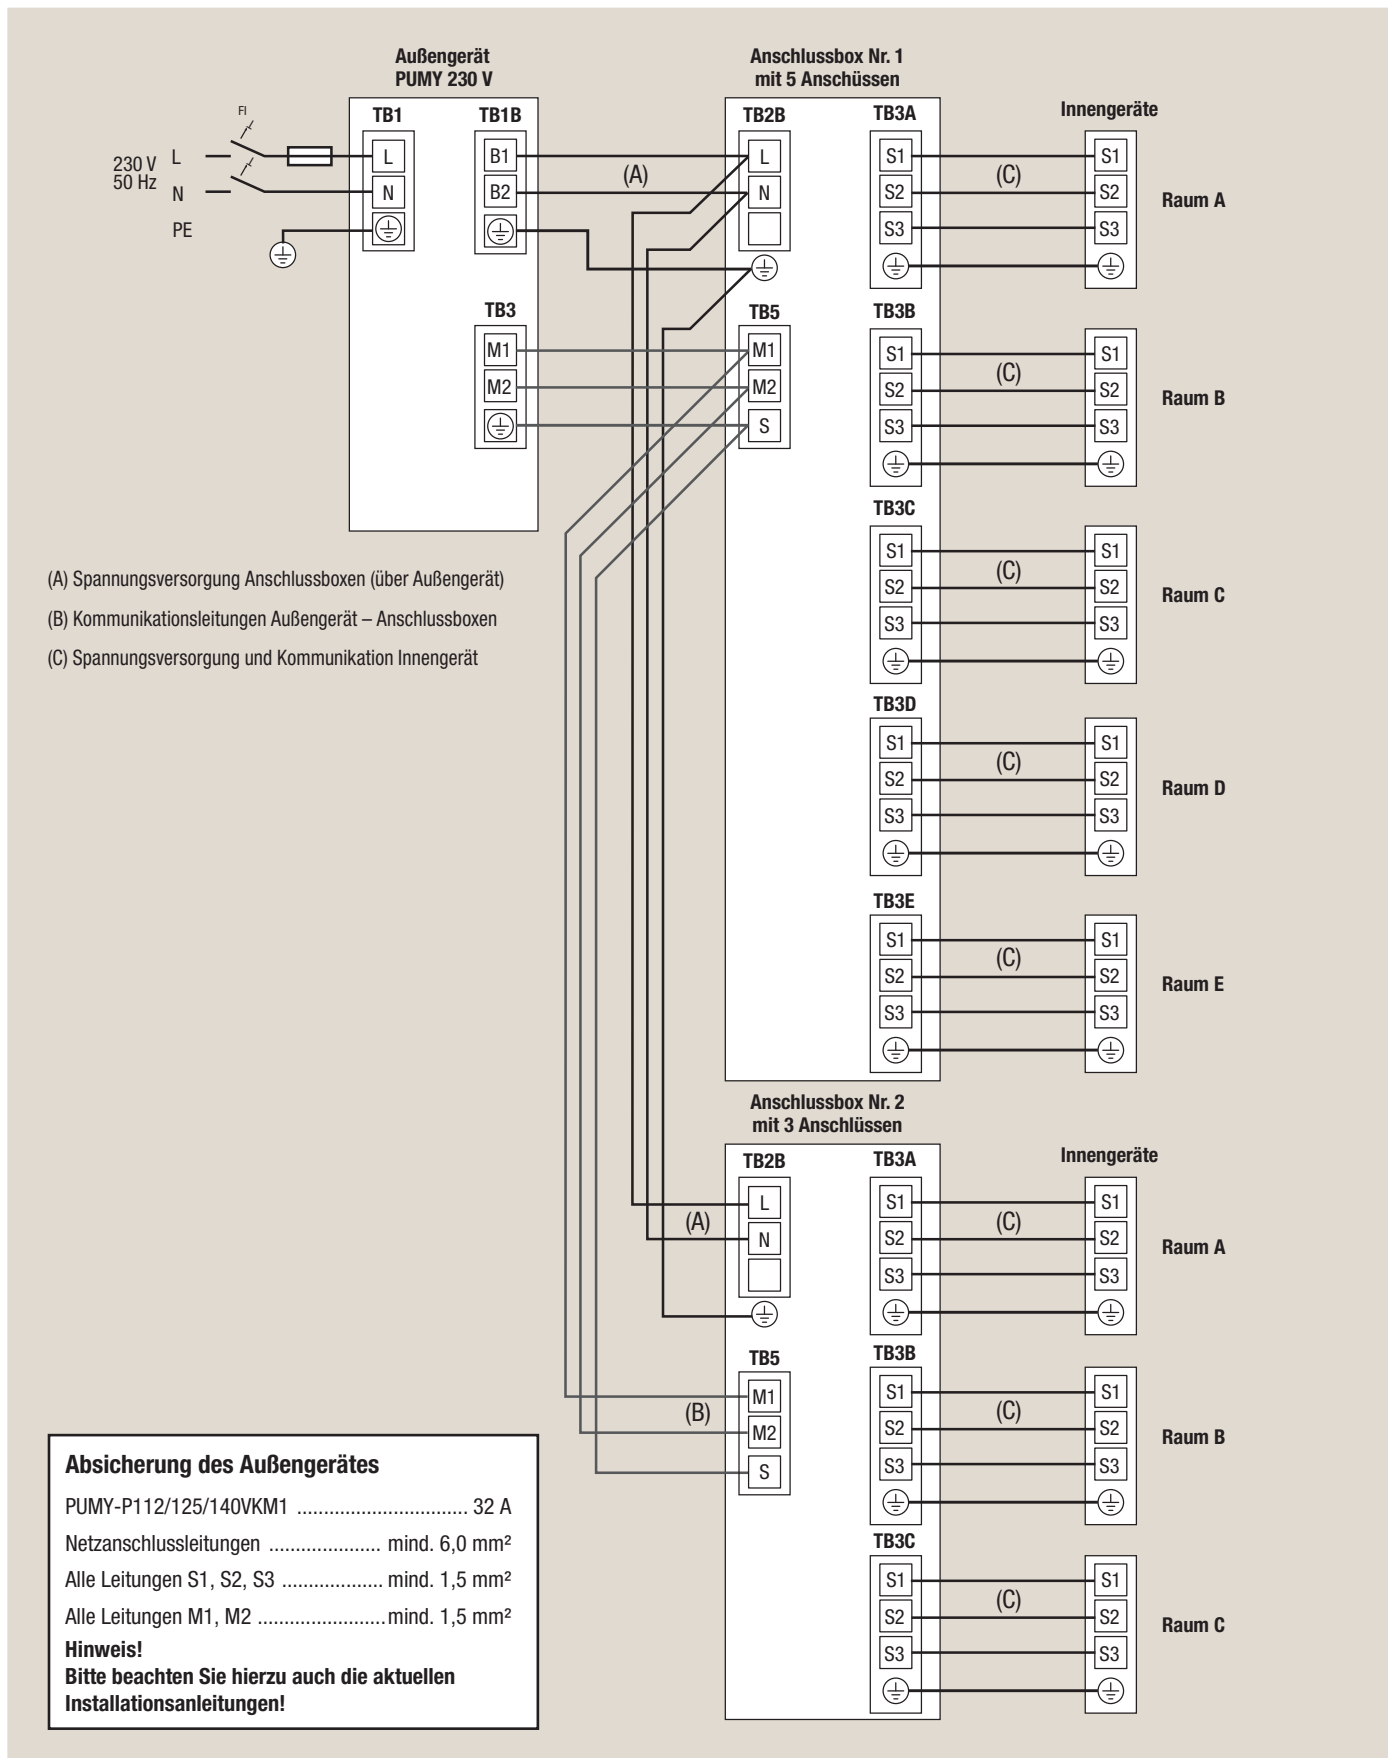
Außengerät
PUMY 230 V

Anschlussbox Nr. 1
mit 5 Anschüssen

FI

230 V
50 Hz

L
N
PE

TB1
L
N

TB1B
B1
B2

(A)

TB2B
L
N

TB3A
S1
S2
S3

(C)

Innengeräte
S1
S2
S3

Raum A

TB3
M1
M2

TB5
M1
M2
S

TB3B
S1
S2
S3

(C)

S1
S2
S3

Raum B

TB3C
S1
S2
S3

(C)

S1
S2
S3

Raum C

(A) Spannungsversorgung Anschlussboxen (über Außengerät)

(B) Kommunikationsleitungen Außengerät – Anschlussboxen

(C) Spannungsversorgung und Kommunikation Innengerät

TB3D
S1
S2
S3

(C)

S1
S2
S3

Raum D

TB3E
S1
S2
S3

(C)

S1
S2
S3

Raum E

Anschlussbox Nr. 2
mit 3 Anschlüssen

TB2B
L
N

(A)

TB3A
S1
S2
S3

(C)

Innengeräte
S1
S2
S3

Raum A

TB5
M1
M2
S

(B)

TB3B
S1
S2
S3

(C)

S1
S2
S3

Raum B

TB3C
S1
S2
S3

(C)

S1
S2
S3

Raum C

Absicherung des Außengerätes

PUMY-P112/125/140VKM1 ................................ 32 A

Netzanschlussleitungen ..................... mind. 6,0 mm²

Alle Leitungen S1, S2, S3 ................... mind. 1,5 mm²

Alle Leitungen M1, M2 ........................mind. 1,5 mm²

Hinweis!
Bitte beachten Sie hierzu auch die aktuellen Installationsanleitungen!